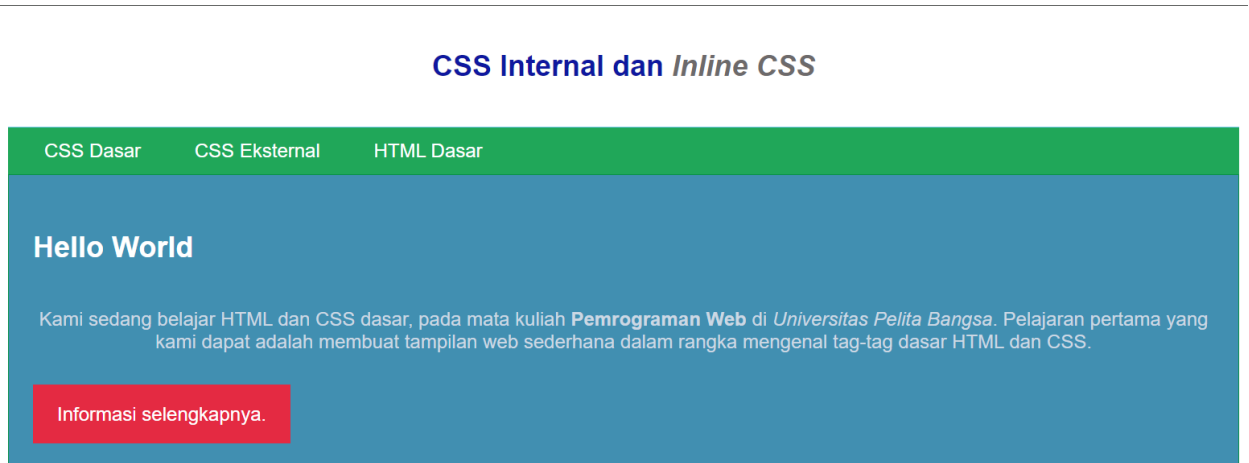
CSS Internal dan *Inline CSS*

CSS Dasar CSS Eksternal HTML Dasar

Hello World

Kami sedang belajar HTML dan CSS dasar, pada mata kuliah **Pemrograman Web** di *Universitas Pelita Bangsa*. Pelajaran pertama yang kami dapat adalah membuat tampilan web sederhana dalam rangka mengenal tag-tag dasar HTML dan CSS.

Informasi selengkapnya.